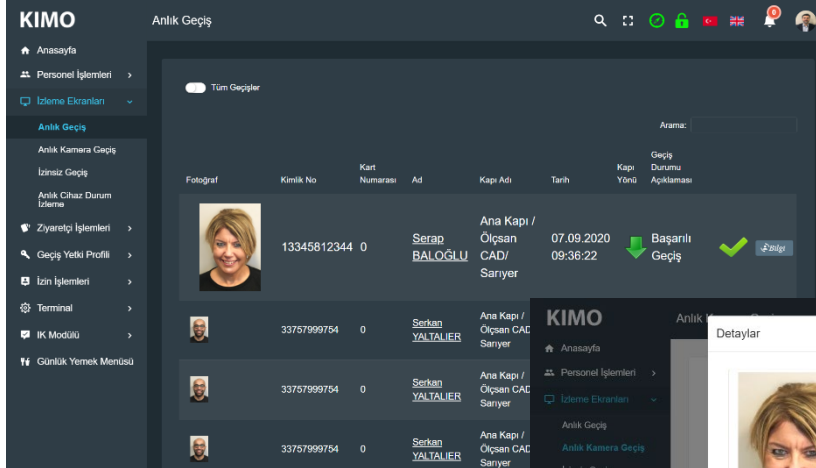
KIMO

Anlık Geçiş

0

Anasayfa
Personel İşlemleri
İzleme Ekranları
Anlık Geçiş
Anlık Kamera Geçiş
İzinsiz Geçiş
Anlık Cihaz Durum İzleme
Ziyaretçi İşlemleri
Geçiş Yetki Profili
İzin İşlemleri
Terminal
IK Modülü
Günlük Yemek Menüsü

Tüm Geçişler

Arama:

| Fotoğraf | Kimlik No | Kart Numarası | Ad | Kapı Adı | Tarih | Kapı Yönü | Geçiş Durumu Açıklaması | | |
|---|---|---|---|---|---|---|---|---|---|
| | 13345812344 | 0 | Serap BALOĞLU | Ana Kapı / Ölçsan CAD/ Sarıyer | 07.09.2020 09:36:22 | | Başarılı Geçiş | | Bilgi |
| | 33757999754 | 0 | Serkan YALTALIER | Ana Kapı / Ölçsan CAD Sarıyer | | | | | |
| | 33757999754 | 0 | Serkan YALTALIER | Ana Kapı / Ölçsan CAD Sarıyer | | | | | |
| | 33757999754 | 0 | Serkan YALTALIER | Ana Kapı / Ölçsan CAD Sarıyer | | | | | |

KIMO
Anlık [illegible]
Anasayfa
Personel İşlemleri
İzleme Ekranları
Anlık Geçiş
Anlık Kamera Geçiş
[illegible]

Detaylar